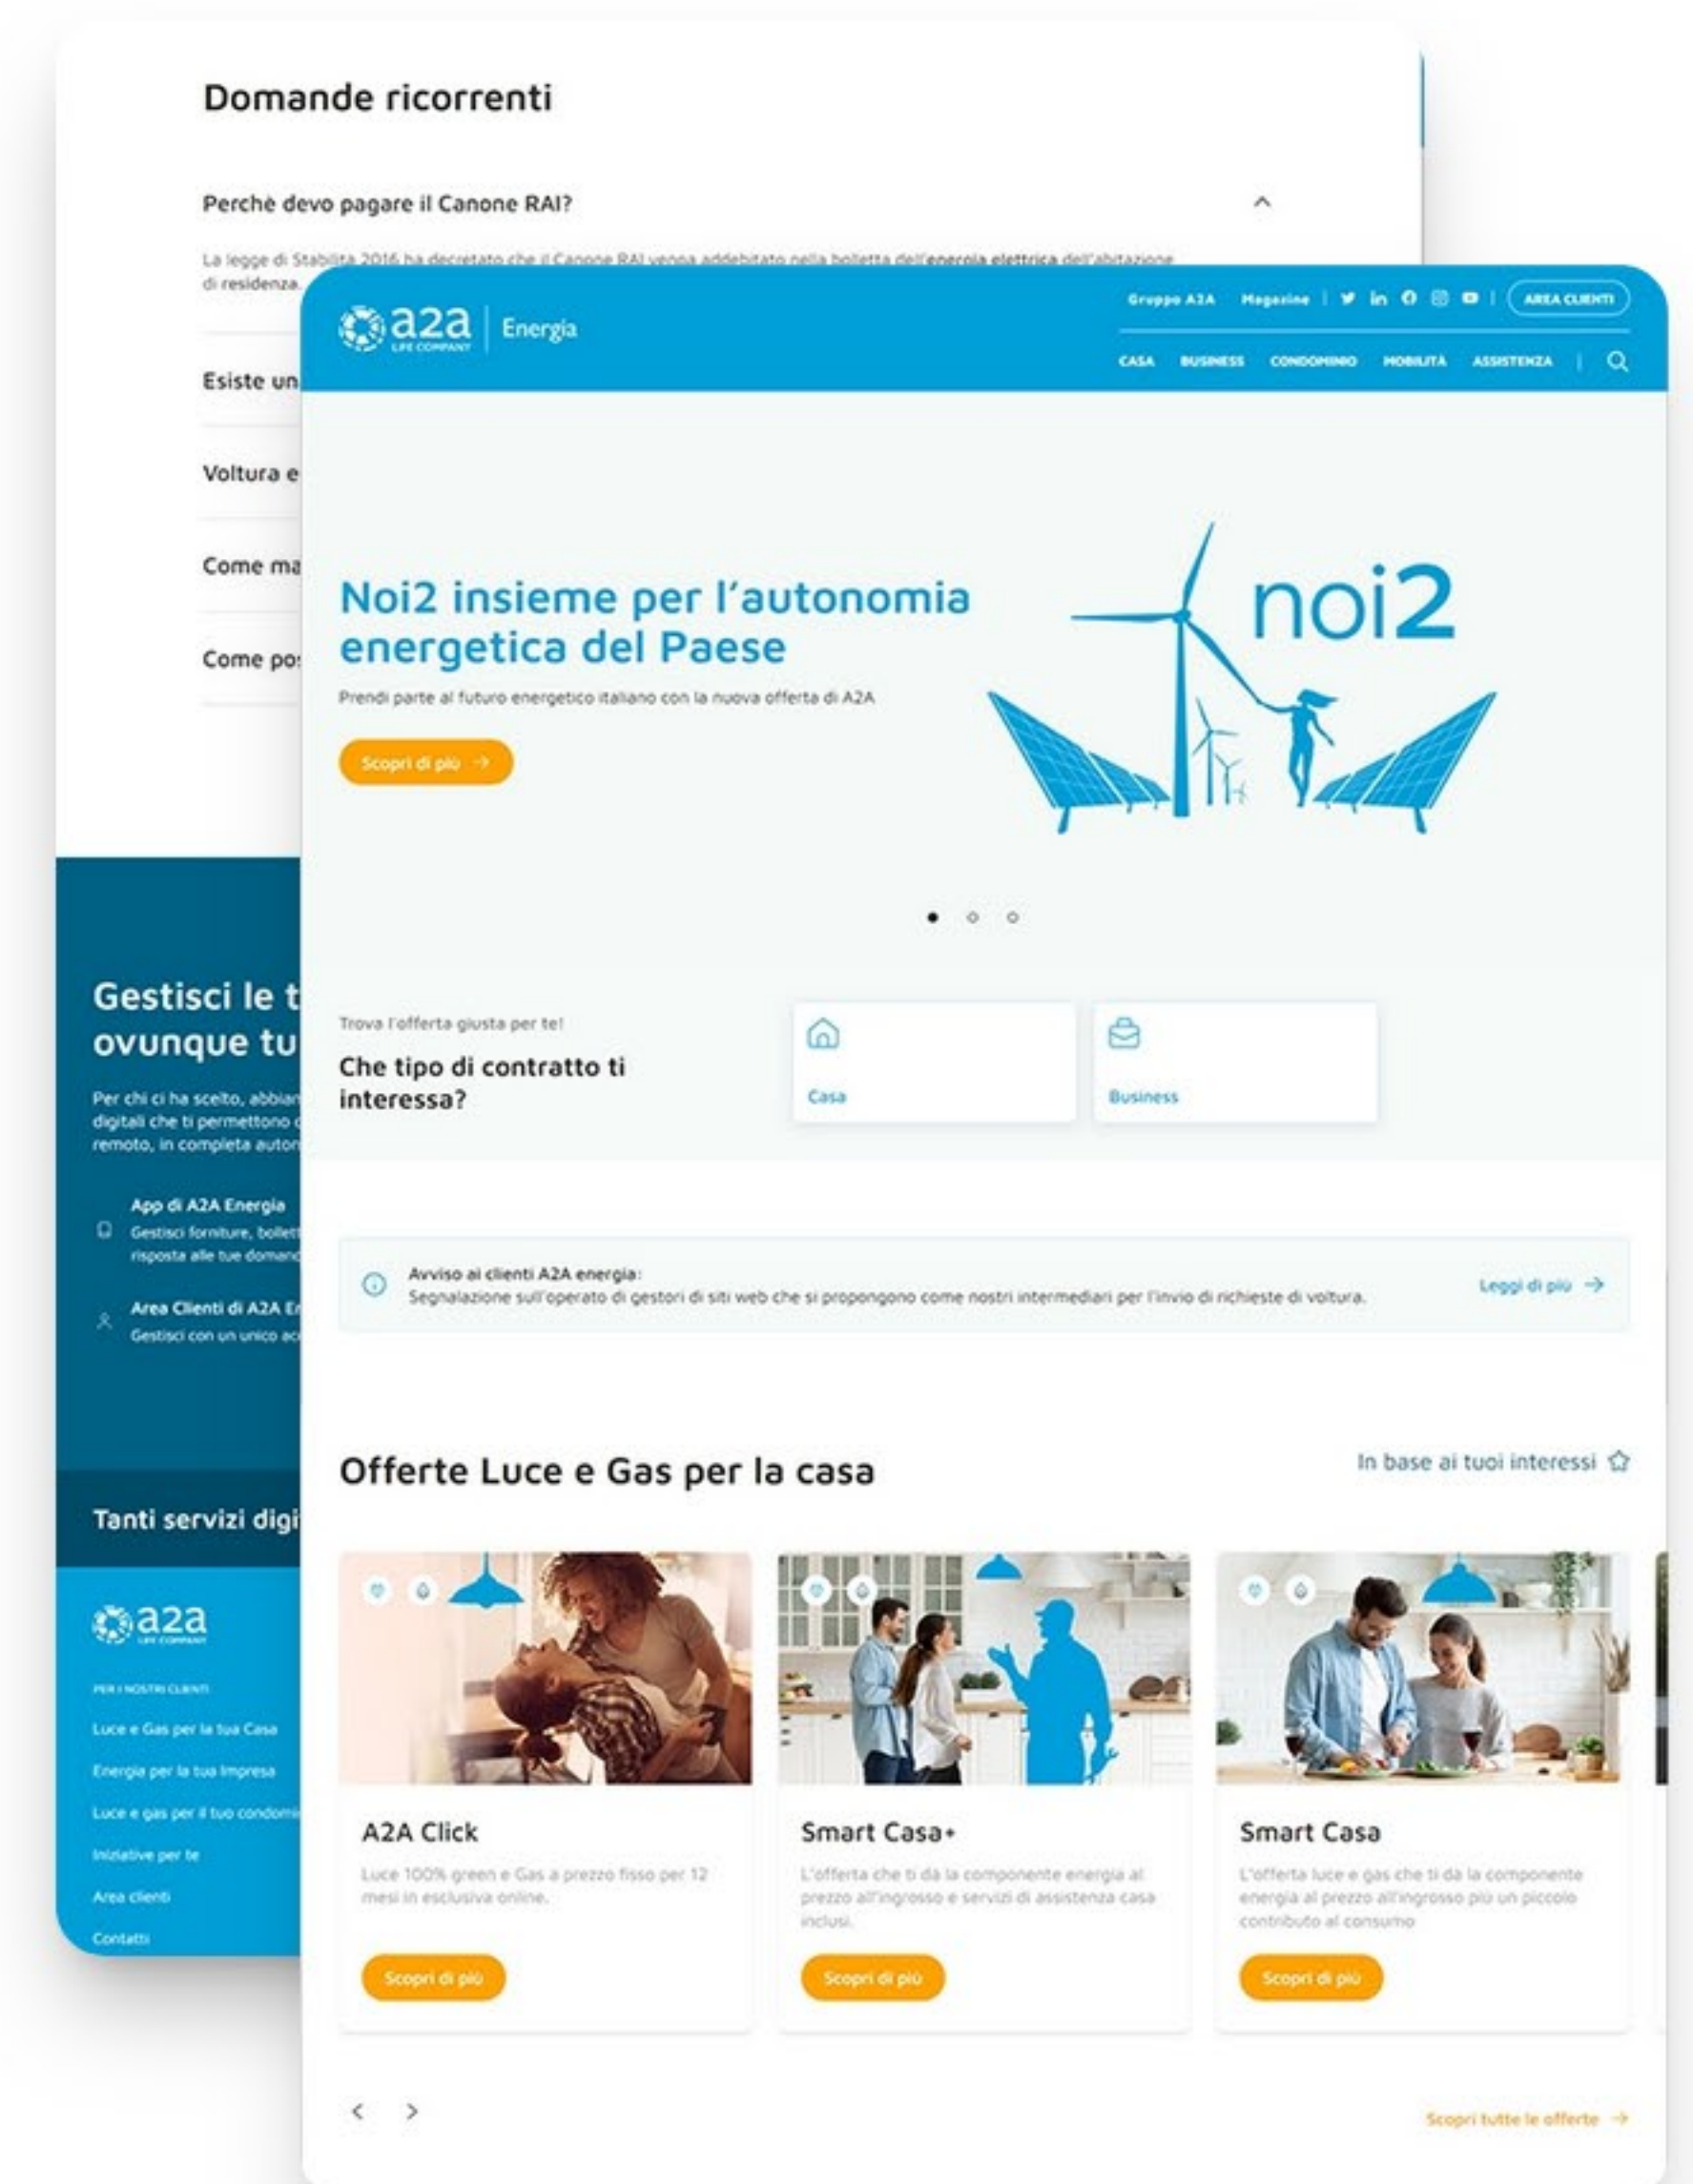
Domande ricorrenti

Perchè devo pagare il Canone RAI?

La legge di Stabilità 2016 ha decretato che il Canone RAI venga addebitato nella bolletta dell'energia elettrica dell'abitazione di residenza.

Esiste un

Voltura e

Come ma

Come po

Gestisci le t
ovunque tu

Per chi ci ha scelto, abbiam digitali che ti permettono d remoto, in completa auton

App di A2A Energia
Gestisci forniture, bolle risposta alle tue domand

Area Clienti di A2A E
Gestisci con un unico ac

Tanti servizi digi

a2a
LIFE COMPANY

PER I NOSTRI CLIENTI
Luce e Gas per la tua Casa
Energia per la tua Impresa
Luce e gas per il tuo condomi
Iniziative per te
Area clienti
Contatti

a2a
LIFE COMPANY
Energia

Gruppo A2A Magazine | AREA CLIENTI

CASA BUSINESS CONDOMINIO MOBILITÀ ASSISTENZA

Noi2 insieme per l'autonomia energetica del Paese

Prendi parte al futuro energetico italiano con la nuova offerta di A2A

Scopri di più

noi2

Trova l'offerta giusta per te!

Che tipo di contratto ti interessa?

Casa

Business

Avviso ai clienti A2A energia:
Segnalazione sull'operato di gestori di siti web che si propongono come nostri intermediari per l'invio di richieste di voltura.

Leggi di più

Offerte Luce e Gas per la casa

In base ai tuoi interessi

A2A Click
Luce 100% green e Gas a prezzo fisso per 12 mesi in esclusiva online.
Scopri di più

Smart Casa+
L'offerta che ti dà la componente energia al prezzo all'ingrosso e servizi di assistenza casa inclusi.
Scopri di più

Smart Casa
L'offerta luce e gas che ti dà la componente energia al prezzo all'ingrosso più un piccolo contributo al consumo
Scopri di più

Scopri tutte le offerte